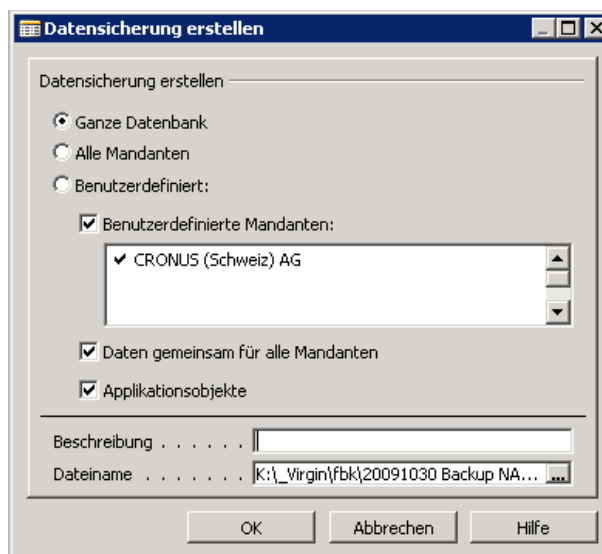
Datensicherung erstellen

Datensicherung erstellen

Ganze Datenbank

Alle Mandanten

Benutzerdefiniert:

Benutzerdefinierte Mandanten:

✔ CRONUS (Schweiz) AG

Daten gemeinsam für alle Mandanten

Applikationsobjekte

Beschreibung . . . . . . .

Dateiname . . . . . . . . K:\_Virgin\fbk\20091030 Backup NA... ...

OK

Abbrechen

Hilfe